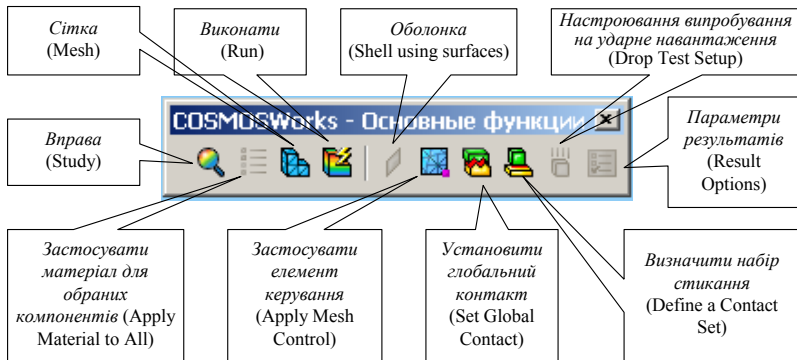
Сітка
(Mesh)

Виконати
(Run)

Оболонка
(Shell using surfaces)

Настроювання випробування на ударне навантаження
(Drop Test Setup)

COSMOSWorks - Основные функции

Вправа
(Study)

Параметри результатів
(Result Options)

Застосувати матеріал для обраних компонентів (Apply Material to All)

Застосувати елемент керування
(Apply Mesh Control)

Установити глобальний контакт
(Set Global Contact)

Визначити набір стикання
(Define a Contact Set)